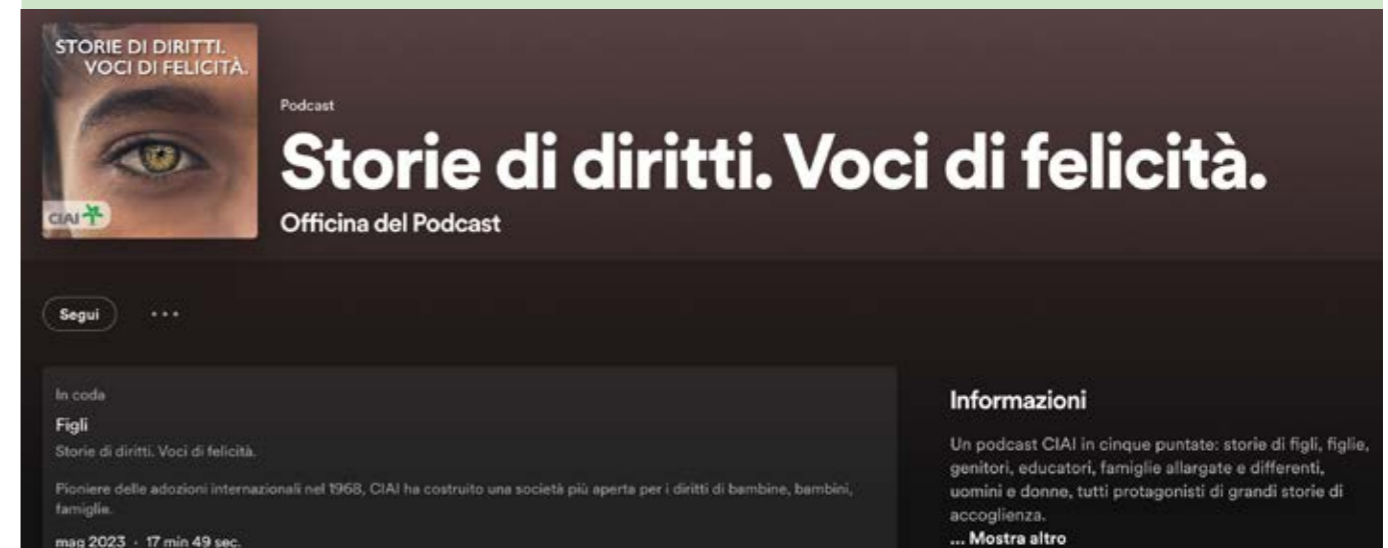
STORIE DI DIRITTI. VOCI DI FELICITÀ.

CIAI

Podcast

Storie di diritti. Voci di felicità.

Officina del Podcast

Segui

...

In coda

Figli

Storie di diritti. Voci di felicità.

Pioniere delle adozioni internazionali nel 1968, CIAI ha costruito una società più aperta per i diritti di bambine, bambini, famiglie.

mag 2023 · 17 min 49 sec.

Informazioni

Un podcast CIAI in cinque puntate: storie di figli, figlie, genitori, educatori, famiglie allargate e differenti, uomini e donne, tutti protagonisti di grandi storie di accoglienza.

... Mostra altro